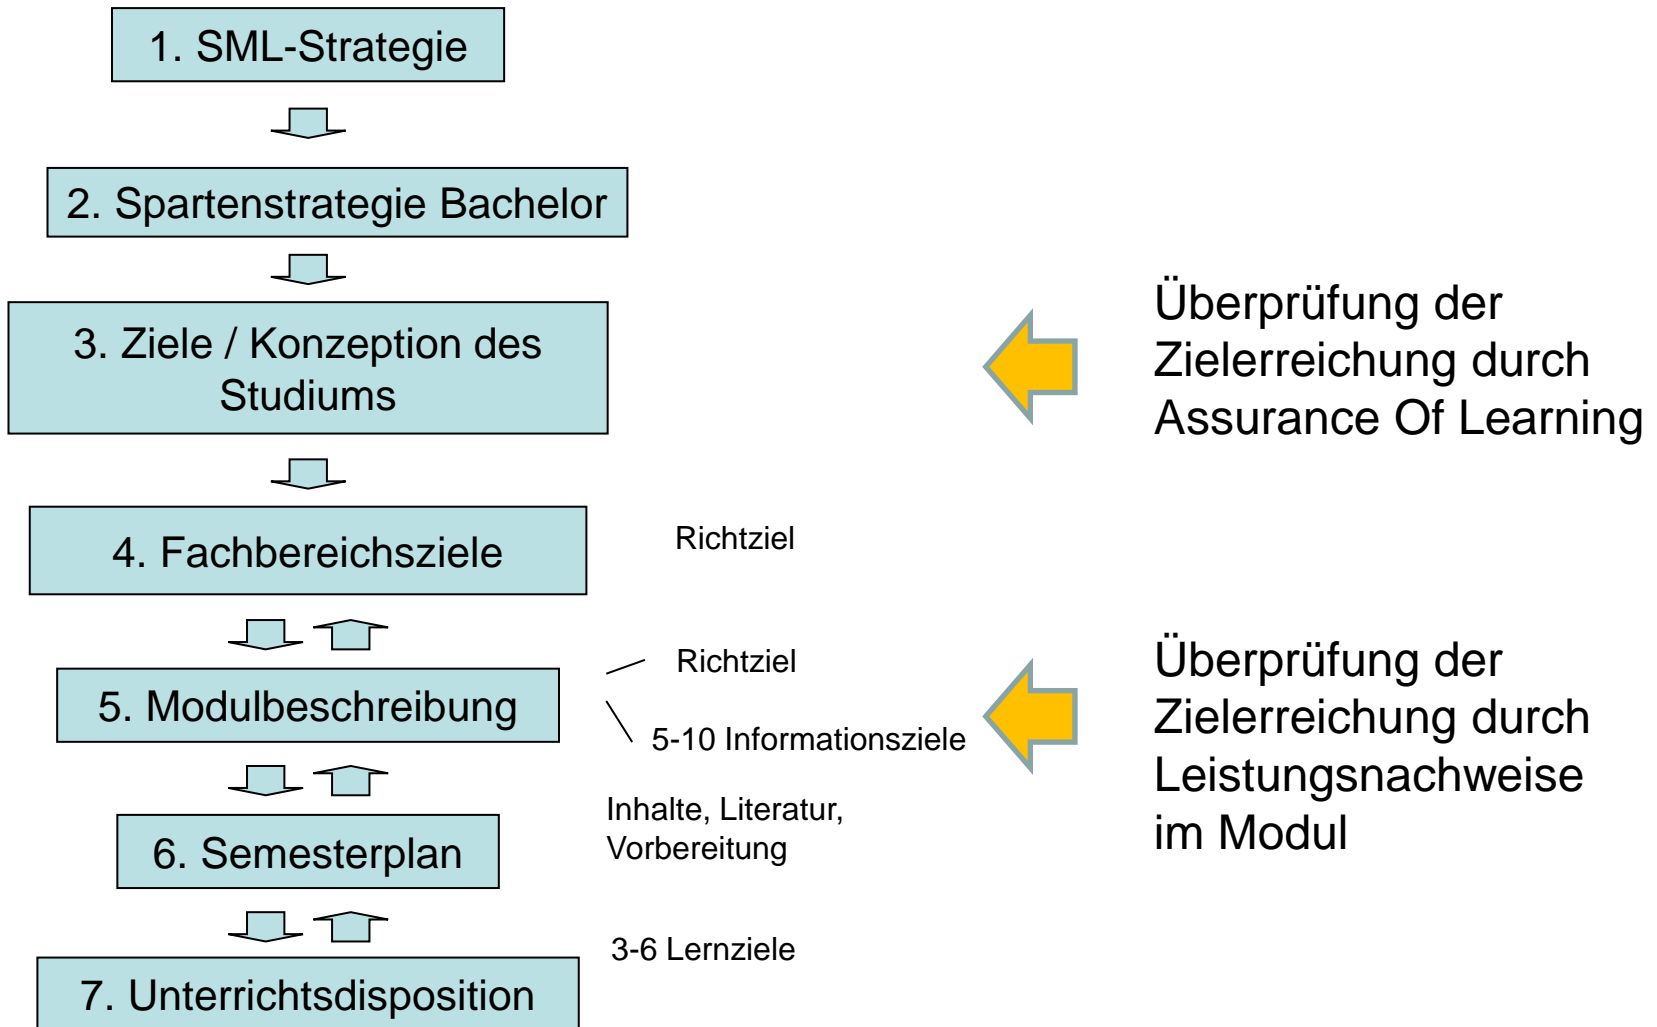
1. SML-Strategie

2. Spartenstrategie Bachelor

3. Ziele / Konzeption des Studiums

Überprüfung der Zielerreichung durch Assurance Of Learning

4. Fachbereichsziele

Richtziel

Richtziel

5. Modulbeschreibung

5-10 Informationsziele

Überprüfung der Zielerreichung durch Leistungsnachweise im Modul

Inhalte, Literatur, Vorbereitung

6. Semesterplan

3-6 Lernziele

7. Unterrichtsdisposition